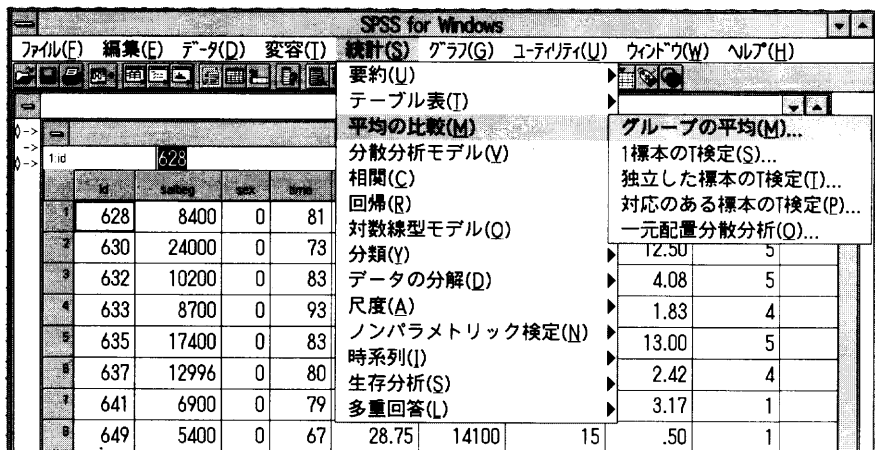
SPSS for Windows

ファイル(F) 編集(E) データ(D) 変容(T) 統計(S) グラフ(G) ユーティリティ(U) ウィンドウ(W) ヘルプ(H)

要約(U)
テーブル表(T)
平均の比較(M)
分散分析モデル(V)
相関(C)
回帰(R)
対数線型モデル(O)
分類(Y)
データの分解(D)
尺度(A)
ノンパラメトリック検定(N)
時系列(I)
生存分析(S)
多重回答(L)

グループの平均(M)...
1標本のT検定(S)...
独立した標本のT検定(T)...
対応のある標本のT検定(P)...
一元配置分散分析(O)...

1:id 628

| | id | salbeg | sex | time | | | | | |
|---|---|---|---|---|---|---|---|---|---|
| 1 | 628 | 8400 | 0 | 81 | | | | | |
| 2 | 630 | 24000 | 0 | 73 | | | | 12.50 | 5 |
| 3 | 632 | 10200 | 0 | 83 | | | | 4.08 | 5 |
| 4 | 633 | 8700 | 0 | 93 | | | | 1.83 | 4 |
| 5 | 635 | 17400 | 0 | 83 | | | | 13.00 | 5 |
| 6 | 637 | 12996 | 0 | 80 | | | | 2.42 | 4 |
| 7 | 641 | 6900 | 0 | 79 | | | | 3.17 | 1 |
| 8 | 649 | 5400 | 0 | 67 | 28.75 | 14100 | 15 | .50 | 1 |